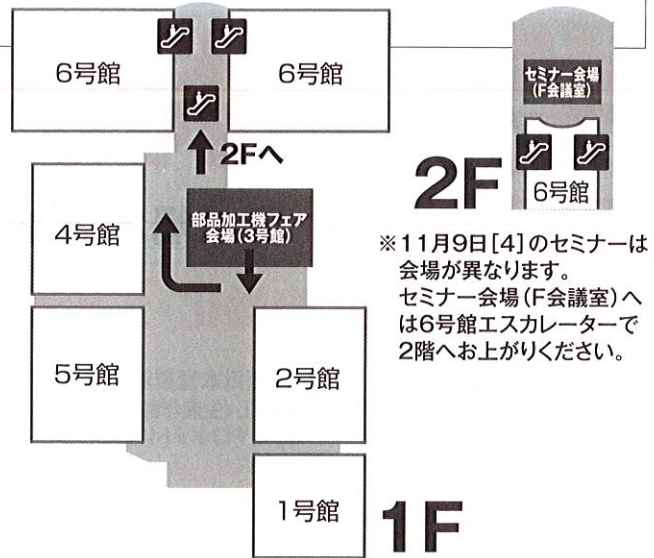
6号館

6号館

2Fへ

セミナー会場
(F会議室)

2F

6号館

4号館

部品加工機フェア
会場(3号館)

※11月9日[4]のセミナーは会場が異なります。セミナー会場(F会議室)へは6号館エスカレーターで2階へお上がりください。

5号館

2号館

1号館

1F